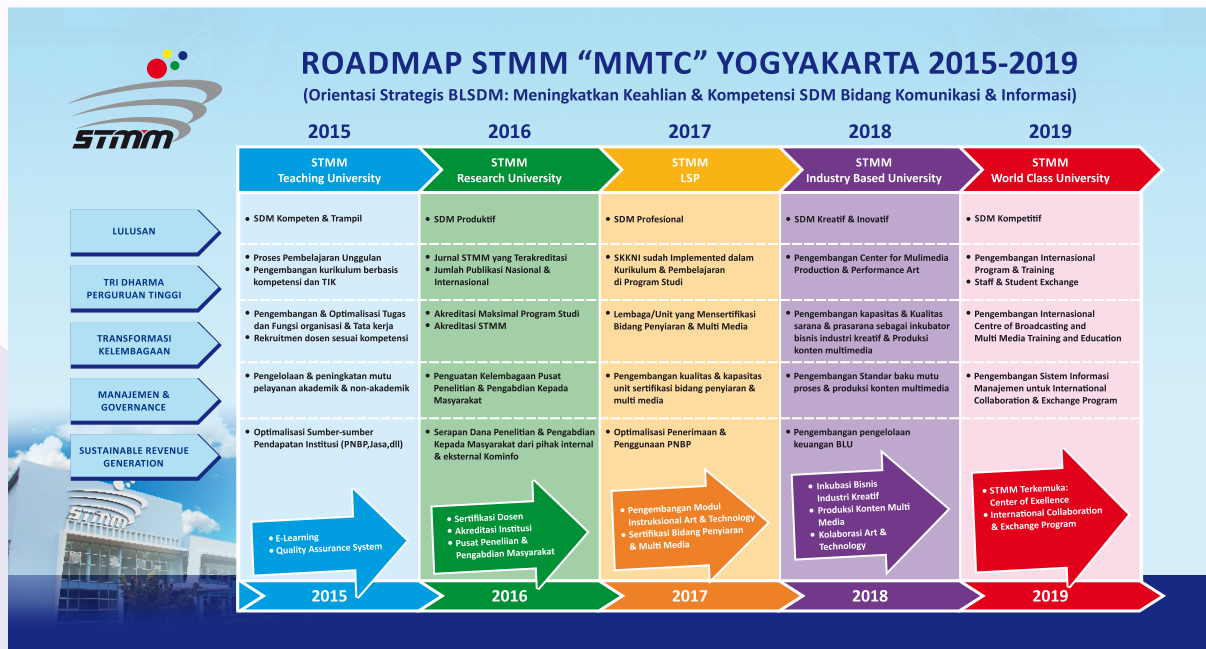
STMM

ROADMAP STMM “MMTC” YOGYAKARTA 2015-2019

(Orientasi Strategis BLSDM: Meningkatkan Keahlian & Kompetensi SDM Bidang Komunikasi & Informasi)

| | 2015 | 2016 | 2017 | 2018 | 2019 |
|---|---|---|---|---|---|
| | STMM Teaching University | STMM Research University | STMM LSP | STMM Industry Based University | STMM World Class University |
| LULUSAN | • SDM Kompeten & Trampil | • SDM Produktif | • SDM Profesional | • SDM Kreatif & Inovatif | • SDM Kompetitif |
| TRI DHARMA PERGURUAN TINGGI | • Proses Pembelajaran Unggulan • Pengembangan kurikulum berbasis kompetensi dan TIK | • Jurnal STMM yang Terakreditasi • Jumlah Publikasi Nasional & Internasional | • SKKNI sudah Implemented dalam Kurikulum & Pembelajaran di Program Studi | • Pengembangan Center for Mulimedia Production & Performance Art | • Pengembangan Internasional Program & Training • Staff & Student Exchange |
| TRANSFORMASI KELEMBAGAAN | • Pengembangan & Optimalisasi Tugas dan Fungsi organisasi & Tata kerja • Rekruitmen dosen sesuai kompetensi | • Akreditasi Maksimal Program Studi • Akreditasi STMM | • Lembaga/Unit yang Mensertifikasi Bidang Penyiaran & Multi Media | • Pengembangan kapasitas & Kualitas sarana & prasarana sebagai inkubator bisnis industri kreatif & Produksi konten multimedia | • Pengembangan Internasional Centre of Broadcasting and Multi Media Training and Education |
| MANAJEMEN & GOVERNANCE | • Pengelolaan & peningkatan mutu pelayanan akademik & non-akademik | • Penguatan Kelembagaan Pusat Penelitian & Pengabdian Kepada Masyarakat | • Pengembangan kualitas & kapasitas unit sertifikasi bidang penyiaran & multi media | • Pengembangan Standar baku mutu proses & produksi konten multimedia | • Pengembangan Sistem Informasi Manajemen untuk International Collaboration & Exchange Program |
| SUSTAINABLE REVENUE GENERATION | • Optimalisasi Sumber-sumber Pendapatan Institusi (PNBP,Jasa,dll) | • Serapan Dana Penelitian & Pengabdian Kepada Masyarakat dari pihak internal & eksternal Kominfo | • Optimalisasi Penerimaan & Penggunaan PNBP | • Pengembangan pengelolaan keuangan BLU | |
| | • E-Learning • Quality Assurance System | • Sertifikasi Dosen • Akreditasi Institusi • Pusat Penelian & Pengabdian Masyarakat | • Pengembangan Modul Instruksional Art & Technology • Sertifikasi Bidang Penyiaran & Multi Media | • Inkubasi Bisnis Industri Kreatif • Produksi Konten Multi Media • Kolaborasi Art & Technology | • STMM Terkemuka: Center of Exellence • International Collaboration & Exchange Program |
| | 2015 | 2016 | 2017 | 2018 | 2019 |

STMM